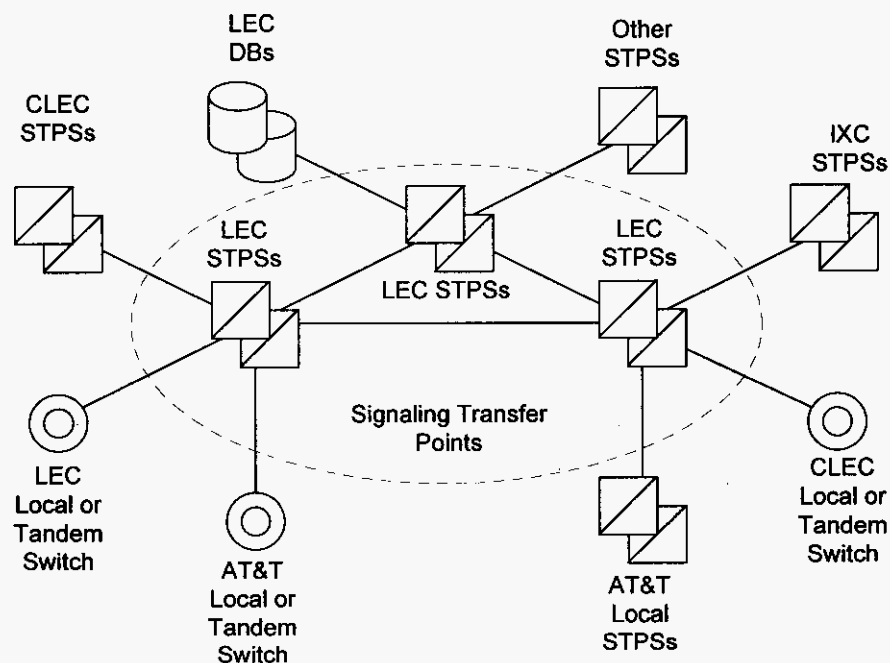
LEC DBs

Other STPSs

CLEC STPSs

IXC STPSs

LEC STPSs

LEC STPSs

LEC STPSs

Signaling Transfer Points

LEC Local or Tandem Switch

AT&T Local or Tandem Switch

AT&T Local STPSs

CLEC Local or Tandem Switch